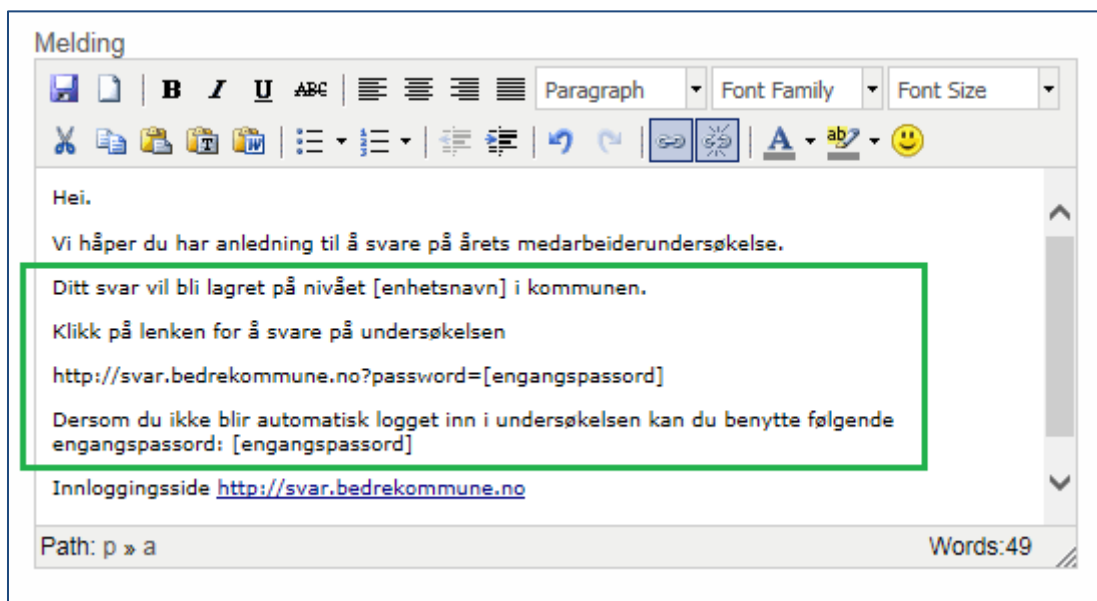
Melding

B I U ABC Paragraph Font Family Font Size

Hei.

Vi håper du har anledning til å svare på årets medarbeiderundersøkelse.

Ditt svar vil bli lagret på nivået [enhetsnavn] i kommunen.

Klikk på lenken for å svare på undersøkelsen

http://svar.bedrekommune.no?password=[engangspassord]

Dersom du ikke blir automatisk logget inn i undersøkelsen kan du benytte følgende engangspassord: [engangspassord]

Innloggingsside http://svar.bedrekommune.no

Path: p » a

Words:49